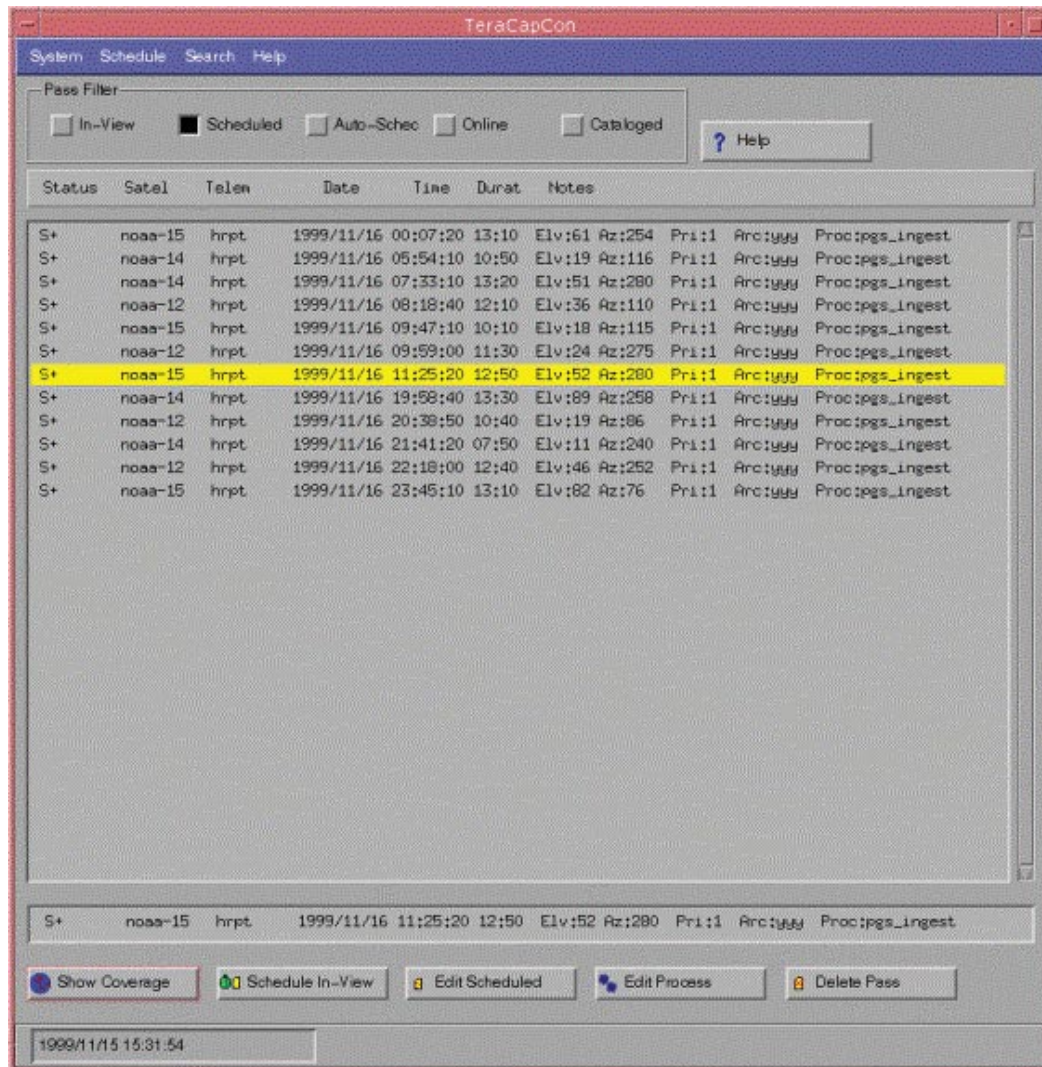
TeraCapCon

System Schedule Search Help

Pass Filter

In-View Scheduled Auto-Schec Online Cataloged

? Help

| Status | Satel | Telem | Date | Time | Durat | Notes |
|---|---|---|---|---|---|---|
| S+ | noaa-15 | hrpt | 1999/11/16 | 00:07:20 | 13:10 | Elv:61 Az:254 Pri:1 Arc:yyy Proc:pgs_ingest |
| S+ | noaa-14 | hrpt | 1999/11/16 | 05:54:10 | 10:50 | Elv:19 Az:116 Pri:1 Arc:yyy Proc:pgs_ingest |
| S+ | noaa-14 | hrpt | 1999/11/16 | 07:33:10 | 13:20 | Elv:51 Az:280 Pri:1 Arc:yyy Proc:pgs_ingest |
| S+ | noaa-12 | hrpt | 1999/11/16 | 08:18:40 | 12:10 | Elv:36 Az:110 Pri:1 Arc:yyy Proc:pgs_ingest |
| S+ | noaa-15 | hrpt | 1999/11/16 | 09:47:10 | 10:10 | Elv:18 Az:115 Pri:1 Arc:yyy Proc:pgs_ingest |
| S+ | noaa-12 | hrpt | 1999/11/16 | 09:59:00 | 11:30 | Elv:24 Az:275 Pri:1 Arc:yyy Proc:pgs_ingest |
| S+ | noaa-15 | hrpt | 1999/11/16 | 11:25:20 | 12:50 | Elv:52 Az:280 Pri:1 Arc:yyy Proc:pgs_ingest |
| S+ | noaa-14 | hrpt | 1999/11/16 | 19:58:40 | 13:30 | Elv:89 Az:258 Pri:1 Arc:yyy Proc:pgs_ingest |
| S+ | noaa-12 | hrpt | 1999/11/16 | 20:38:50 | 10:40 | Elv:19 Az:86 Pri:1 Arc:yyy Proc:pgs_ingest |
| S+ | noaa-14 | hrpt | 1999/11/16 | 21:41:20 | 07:50 | Elv:11 Az:240 Pri:1 Arc:yyy Proc:pgs_ingest |
| S+ | noaa-12 | hrpt | 1999/11/16 | 22:18:00 | 12:40 | Elv:46 Az:252 Pri:1 Arc:yyy Proc:pgs_ingest |
| S+ | noaa-15 | hrpt | 1999/11/16 | 23:45:10 | 13:10 | Elv:82 Az:76 Pri:1 Arc:yyy Proc:pgs_ingest |

S+ noaa-15 hrpt 1999/11/16 11:25:20 12:50 Elv:52 Az:280 Pri:1 Arc:yyy Proc:pgs_ingest

Show Coverage Schedule In-View Edit Scheduled Edit Process Delete Pass

1999/11/15 15:31:54